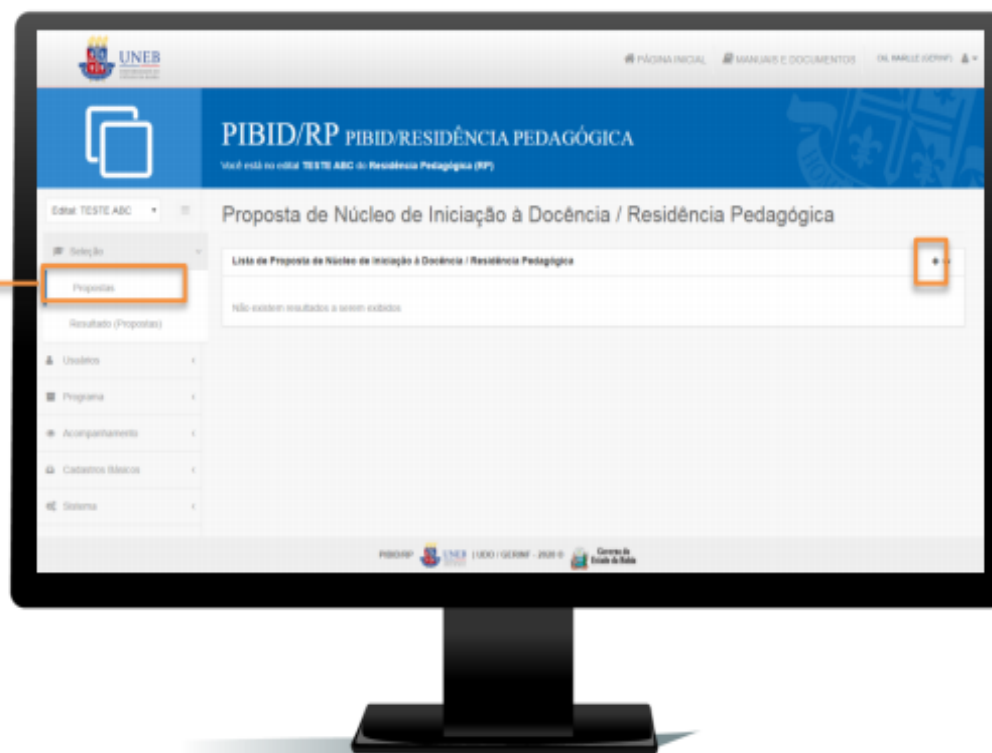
UNEB

PÁGINA INICIAL MANUAIS E DOCUMENTOS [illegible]

PIBID/RP PIBID/RESIDÊNCIA PEDAGÓGICA

Você está no edital TESTE ABC do Residência Pedagógica (RP)

Edital: TESTE ABC

Seleção

Propostas

Resultado (Propostas)

Usuários

Programa

Acompanhamento

Cadastros Básicos

Sistema

Proposta de Núcleo de Iniciação à Docência / Residência Pedagógica

Lista de Proposta de Núcleo de Iniciação à Docência / Residência Pedagógica

Não existem resultados a serem exibidos

PIBID/RP UNEB | UDO / GERINF - 2020 © Governo do Estado da Bahia